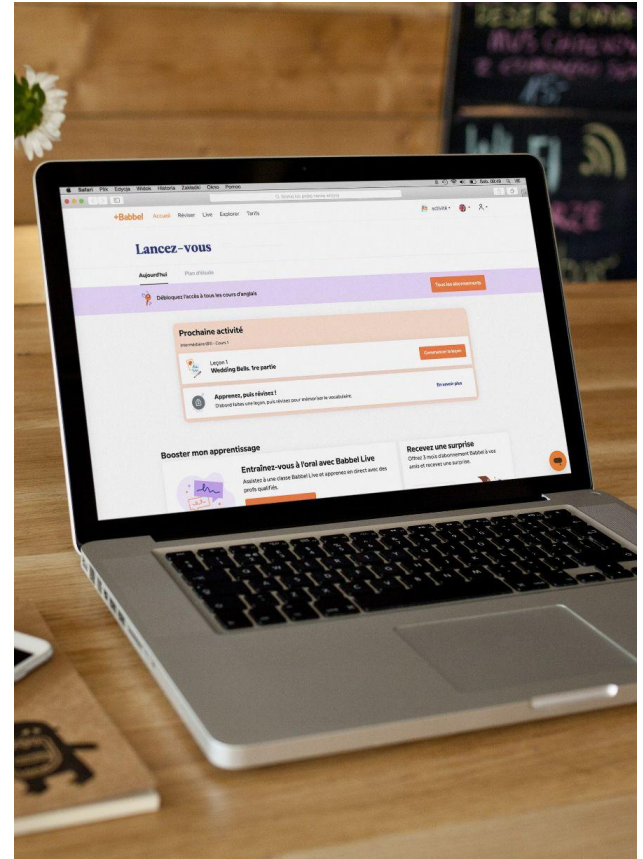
Safari Plik Edycja Widok Historia Zakładki Okno Pomoc

+Babbel Accueil Réviser Live Explorer Tarifs

activité

Lancez-vous

Aujourd'hui Plan d'étude

Débloquez l'accès à tous les cours d'anglais

Tous les abonnements

Prochaine activité

Intermédiaire (B1) · Cours 1

Leçon 1
Wedding Bells, 1re partie

Commencer la leçon

Apprenez, puis révisez !
D'abord faites une leçon, puis révisez pour mémoriser le vocabulaire.

En savoir plus

Booster mon apprentissage

Entraînez-vous à l'oral avec Babbel Live
Assistez à une classe Babbel Live et apprenez en direct avec des profs qualifiés.

Recevez une surprise
Offrez 3 mois d'abonnement Babbel à vos amis et recevez une surprise.